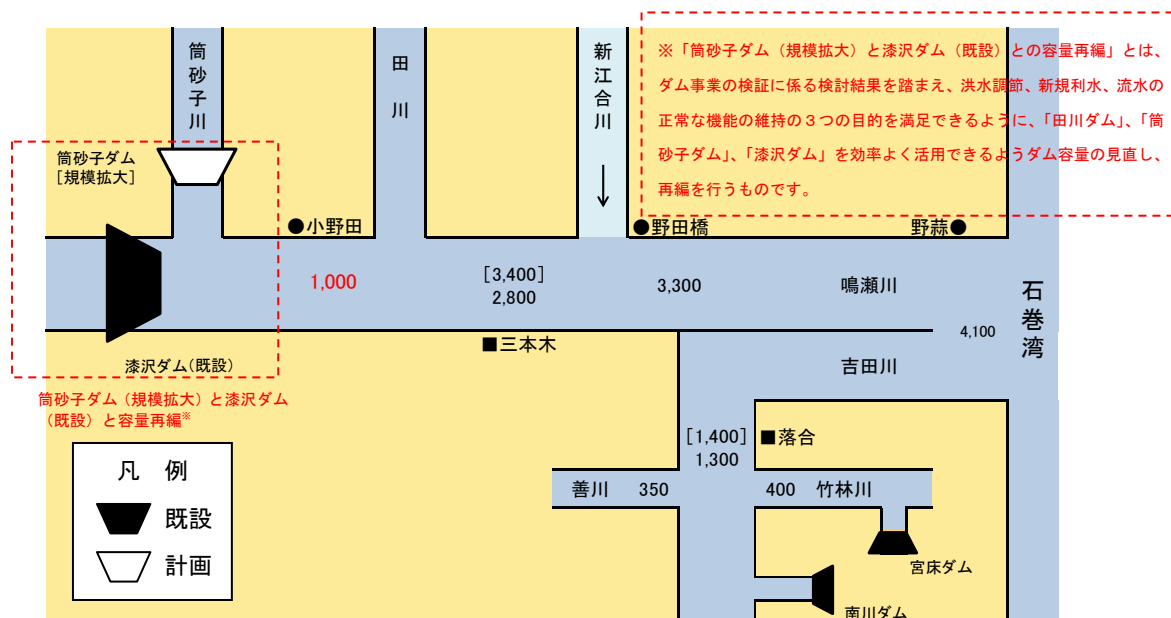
※「筒砂子ダム（規模拡大）と漆沢ダム（既設）との容量再編」とは、ダム事業の検証に係る検討結果を踏まえ、洪水調節、新規利水、流水の正常な機能の維持の３つの目的を満足できるように、「田川ダム」、「筒砂子ダム」、「漆沢ダム」を効率よく活用できるようダム容量の見直し、再編を行うものです。

筒砂子川

田川

新江合川

筒砂子ダム
［規模拡大］

●小野田

●野田橋

野蒜●

1,000

［3,400］
2,800

3,300

鳴瀬川

石巻湾

4,100

漆沢ダム（既設）

■三本木

吉田川

筒砂子ダム（規模拡大）と漆沢ダム（既設）と容量再編※

［1,400］
1,300

■落合

善川

350

400

竹林川

凡　例

既設

計画

宮床ダム

南川ダム